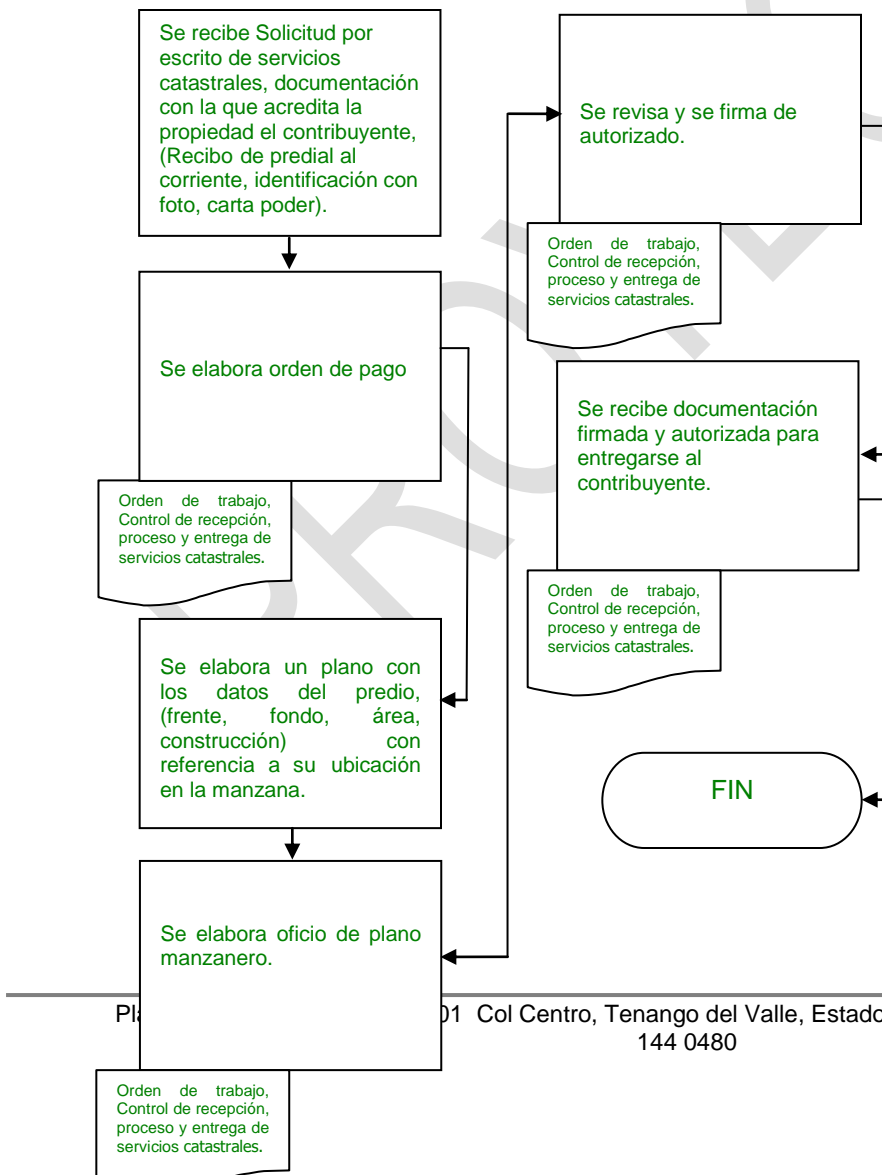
Se recibe Solicitud por escrito de servicios catastrales, documentación con la que acredita la propiedad el contribuyente, (Recibo de predial al corriente, identificación con foto, carta poder).

Se elabora orden de pago

Orden de trabajo, Control de recepción, proceso y entrega de servicios catastrales.

Se elabora un plano con los datos del predio, (frente, fondo, área, construcción) con referencia a su ubicación en la manzana.

Se elabora oficio de plano manzanero.

Orden de trabajo, Control de recepción, proceso y entrega de servicios catastrales.

Se revisa y se firma de autorizado.

Orden de trabajo, Control de recepción, proceso y entrega de servicios catastrales.

Se recibe documentación firmada y autorizada para entregarse al contribuyente.

Orden de trabajo, Control de recepción, proceso y entrega de servicios catastrales.

FIN

Pl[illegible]01 Col Centro, Tenango del Valle, Estado
144 0480